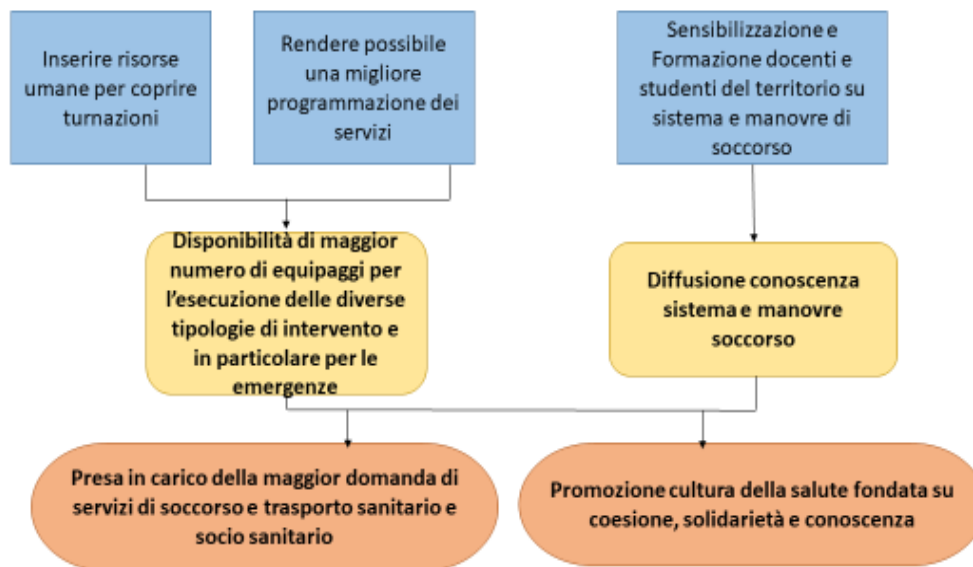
Inserire risorse umane per coprire turnazioni

Rendere possibile una migliore programmazione dei servizi

Sensibilizzazione e Formazione docenti e studenti del territorio su sistema e manovre di soccorso

Disponibilità di maggior numero di equipaggi per l'esecuzione delle diverse tipologie di intervento e in particolare per le emergenze

Diffusione conoscenza sistema e manovre soccorso

Presa in carico della maggior domanda di servizi di soccorso e trasporto sanitario e socio sanitario

Promozione cultura della salute fondata su coesione, solidarietà e conoscenza